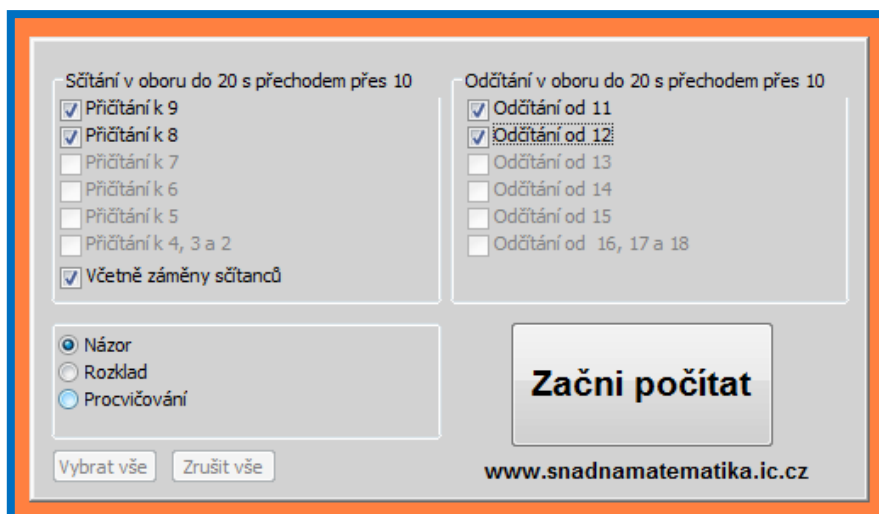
Sčítání v oboru do 20 s přechodem přes 10
Přičítání k 9
Přičítání k 8
Přičítání k 7
Přičítání k 6
Přičítání k 5
Přičítání k 4, 3 a 2
Včetně záměny sčítanců

Odčítání v oboru do 20 s přechodem přes 10
Odčítání od 11
Odčítání od 12
Odčítání od 13
Odčítání od 14
Odčítání od 15
Odčítání od 16, 17 a 18

Názor
Rozklad
Procvičování

Začni počítat

Vybrat vše
Zrušit vše

www.snadnamatematika.ic.cz